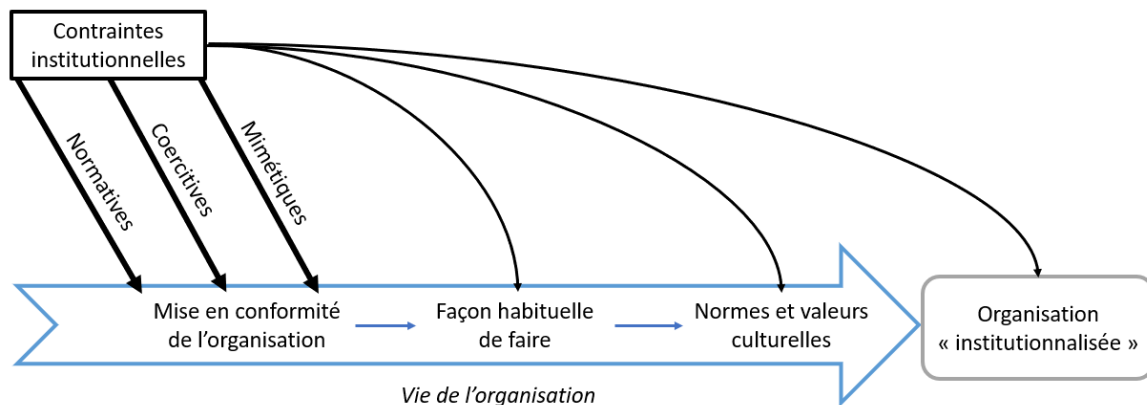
Contraintes institutionnelles

Normatives

Coercitives

Mimétiques

Mise en conformité de l'organisation

Façon habituelle de faire

Normes et valeurs culturelles

Organisation « institutionnalisée »

Vie de l'organisation